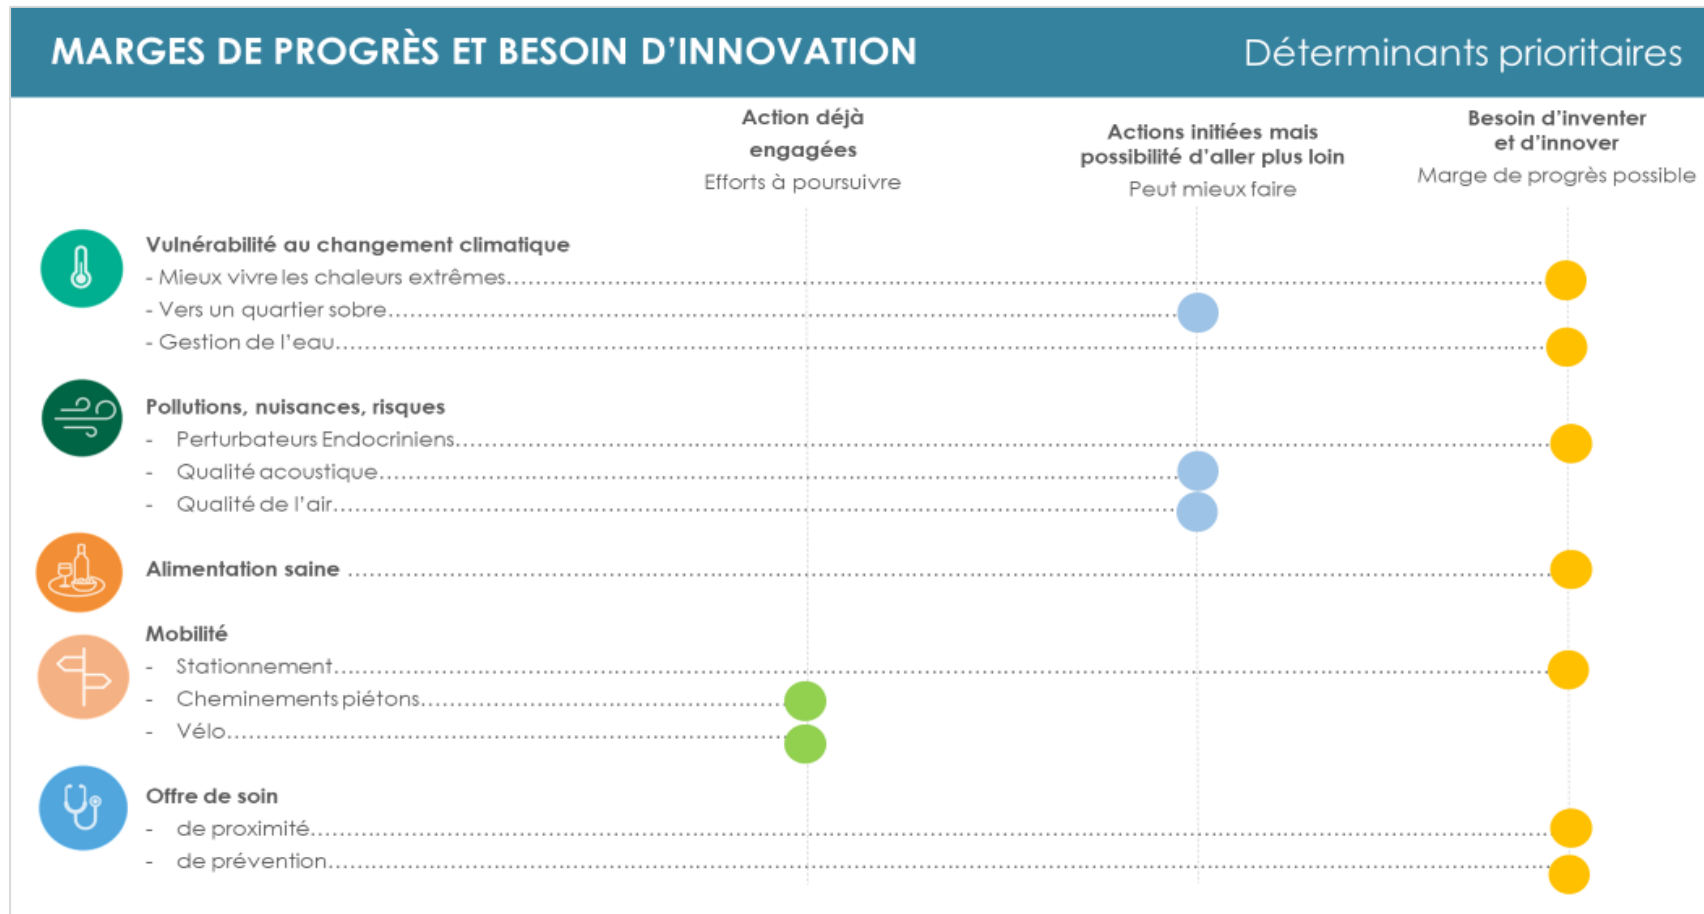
MARGES DE PROGRÈS ET BESOIN D'INNOVATION

Déterminants prioritaires

Action déjà engagées
Efforts à poursuivre

Actions initiées mais possibilité d'aller plus loin
Peut mieux faire

Besoin d'inventer et d'innover
Marge de progrès possible

Vulnérabilité au changement climatique
- Mieux vivre les chaleurs extrêmes
- Vers un quartier sobre
- Gestion de l'eau

Pollutions, nuisances, risques
- Perturbateurs Endocriniens
- Qualité acoustique
- Qualité de l'air

Alimentation saine

Mobilité
- Stationnement
- Cheminements piétons
- Vélo

Offre de soin
- de proximité
- de prévention